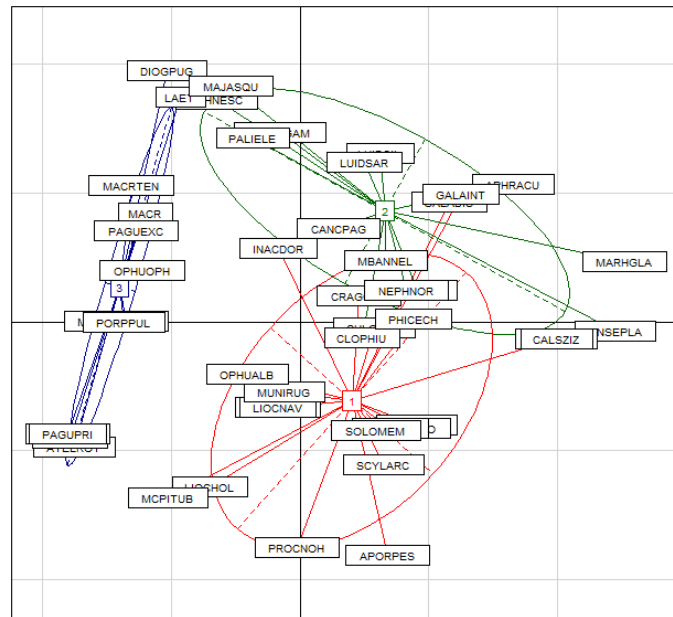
DIOGPUG
MAJASQU
LAET
HNESC
PALIELE
RAM
LUIDSAR
GALAINT
APHRACU
2
MACRTEN
MACR
PAGUEXC
CANCPAG
INACDOR
MBANNEL
MARHGLA
OPHUOPH
3
NEPHNOR
CRAG
M
PORPPUL
PHICECH
CLOPHIU
CALSZIZ
NSEPLA
OPHUALB
MUNIRUG
LIOCNAV
1
SOLOMEM
O
PAGUPRI
SCYLARC
LIOCHOL
MCPITUB
PROCNOH
APORPES